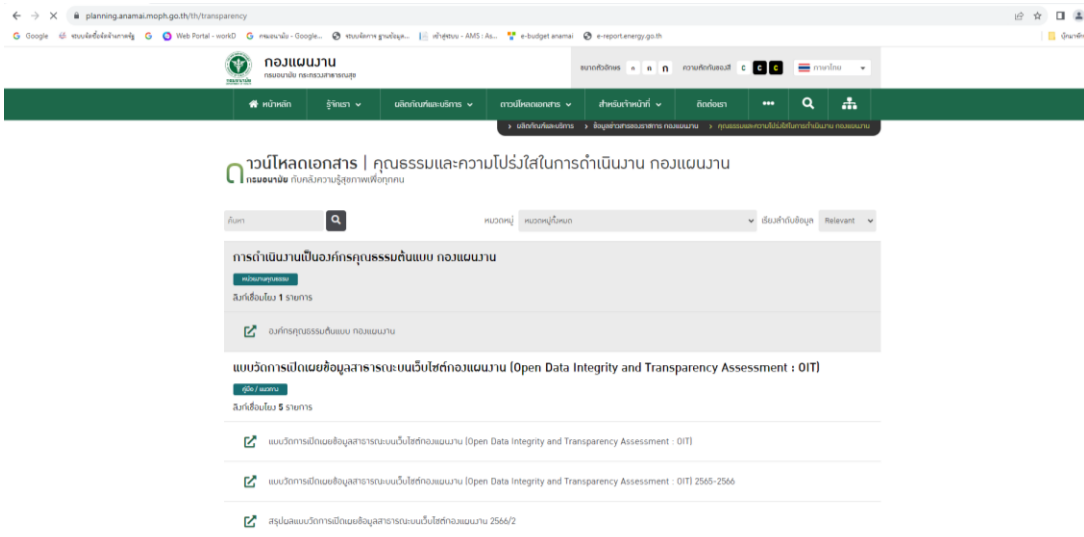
planning.anamai.moph.go.th/th/transparency

Google ระบบจัดซื้อจัดจ้างภาครัฐ Web Portal - workD กรมอนามัย - Google... ระบบจัดการ ฐานข้อมูล... เข้าสู่ระบบ - AMS : As... e-budget anamai e-report.energy.go.th

กองแผนงาน
กรมอนามัย กระทรวงสาธารณสุข

ขนาดตัวอักษร ก ก ก ความตัดกันของสี C C C ภาษาไทย

หน้าหลัก รู้จักเรา ผลิตภัณฑ์และบริการ ดาวน์โหลดเอกสาร สำหรับเจ้าหน้าที่ ติดต่อเรา •••

ผลิตภัณฑ์และบริการ › ข้อมูลข่าวสารของราชการ กองแผนงาน › คุณธรรมและความโปร่งใสในการดำเนินงาน กองแผนงาน

ดาวน์โหลดเอกสาร | คุณธรรมและความโปร่งใสในการดำเนินงาน กองแผนงาน
กรมอนามัย ทันหลักความรู้สุขภาพเพื่อทุกคน

ค้นหา หมวดหมู่ หมวดหมู่ทั้งหมด เรียงลำดับข้อมูล Relevant

การดำเนินงานเป็นองค์กรคุณธรรมต้นแบบ กองแผนงาน
หน่วยงานคุณธรรม
ลิงก์เชื่อมโยง 1 รายการ

องค์กรคุณธรรมต้นแบบ กองแผนงาน

แบบวัดการเปิดเผยข้อมูลสาธารณะบนเว็บไซต์กองแผนงาน (Open Data Integrity and Transparency Assessment : OIT)
คู่มือ / แนวทาง
ลิงก์เชื่อมโยง 5 รายการ

แบบวัดการเปิดเผยข้อมูลสาธารณะบนเว็บไซต์กองแผนงาน (Open Data Integrity and Transparency Assessment : OIT)

แบบวัดการเปิดเผยข้อมูลสาธารณะบนเว็บไซต์กองแผนงาน (Open Data Integrity and Transparency Assessment : OIT) 2565-2566

สรุปผลแบบวัดการเปิดเผยข้อมูลสาธารณะบนเว็บไซต์กองแผนงาน 2566/2